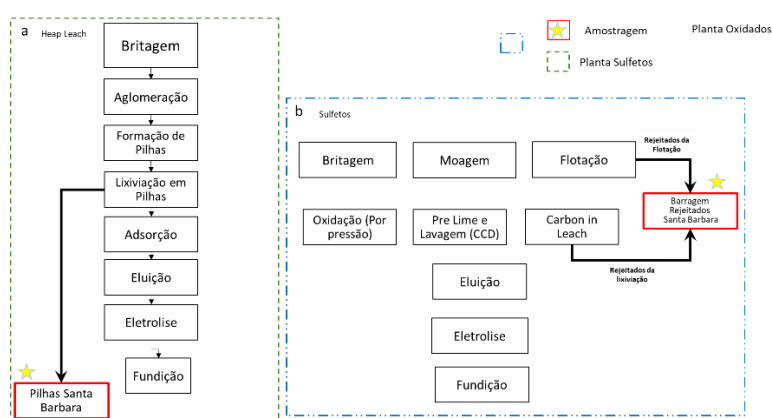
a Heap Leach

Britagem

Aglomeração

Formação de Pilhas

Lixiviação em Pilhas

Adsorção

Eluição

Eletrolise

Fundição

Pilhas Santa Barbara

Amostragem

Planta Oxidados

Planta Sulfetos

b Sulfetos

Britagem

Moagem

Flotação

Rejeitados da Flotação

Barragem Rejeitados Santa Barbara

Oxidação (Por pressão)

Pre Lime e Lavagem (CCD)

Carbon in Leach

Rejeitados da lixiviação

Eluição

Eletrolise

Fundição